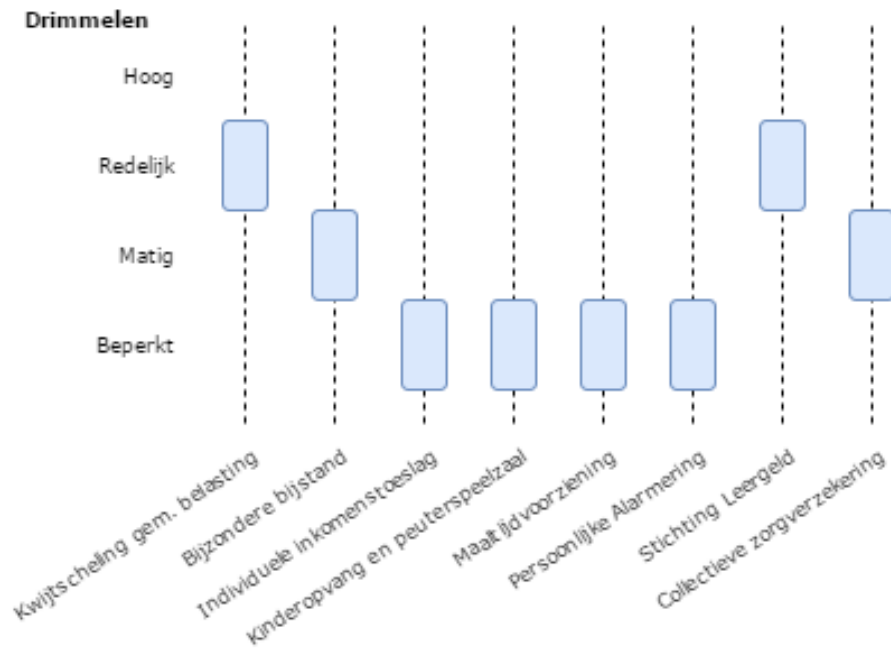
Drimmelen

Hoog

Redelijk

Matig

Beperkt

Kwijtschelding gem. belasting

Bijzondere bijstand

Individuele inkomenstoeslag

Kinderopvang en peuterspeelzaal

Maaltijdvoorziening

Persoonlijke Alarmering

Stichting Leergeld

Collectieve zorgverzekering